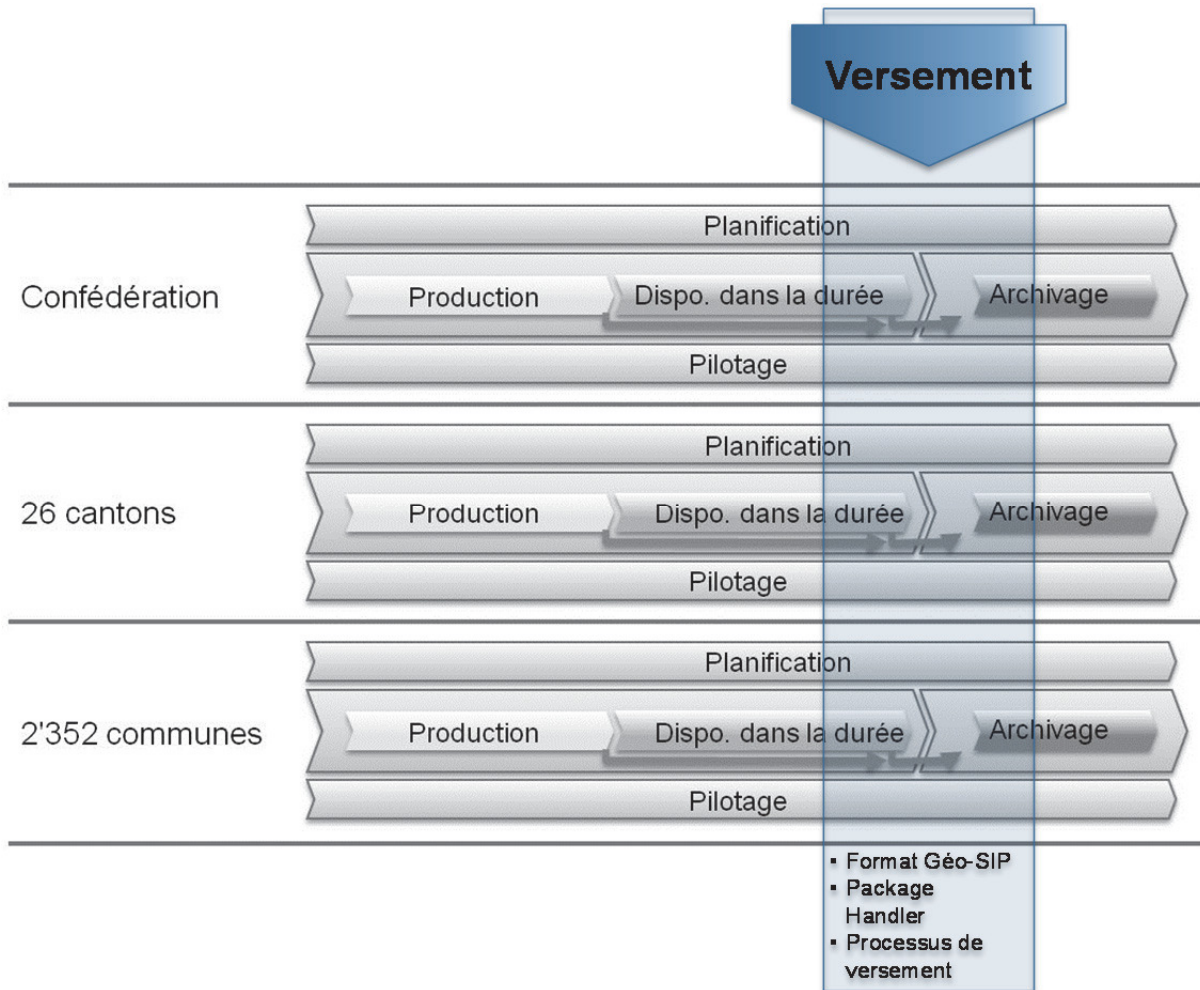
Versement

Confédération

Planification

Production

Dispo. dans la durée

Archivage

Pilotage

26 cantons

Planification

Production

Dispo. dans la durée

Archivage

Pilotage

2'352 communes

Planification

Production

Dispo. dans la durée

Archivage

Pilotage

- Format Géo-SIP
- Package Handler
- Processus de versement